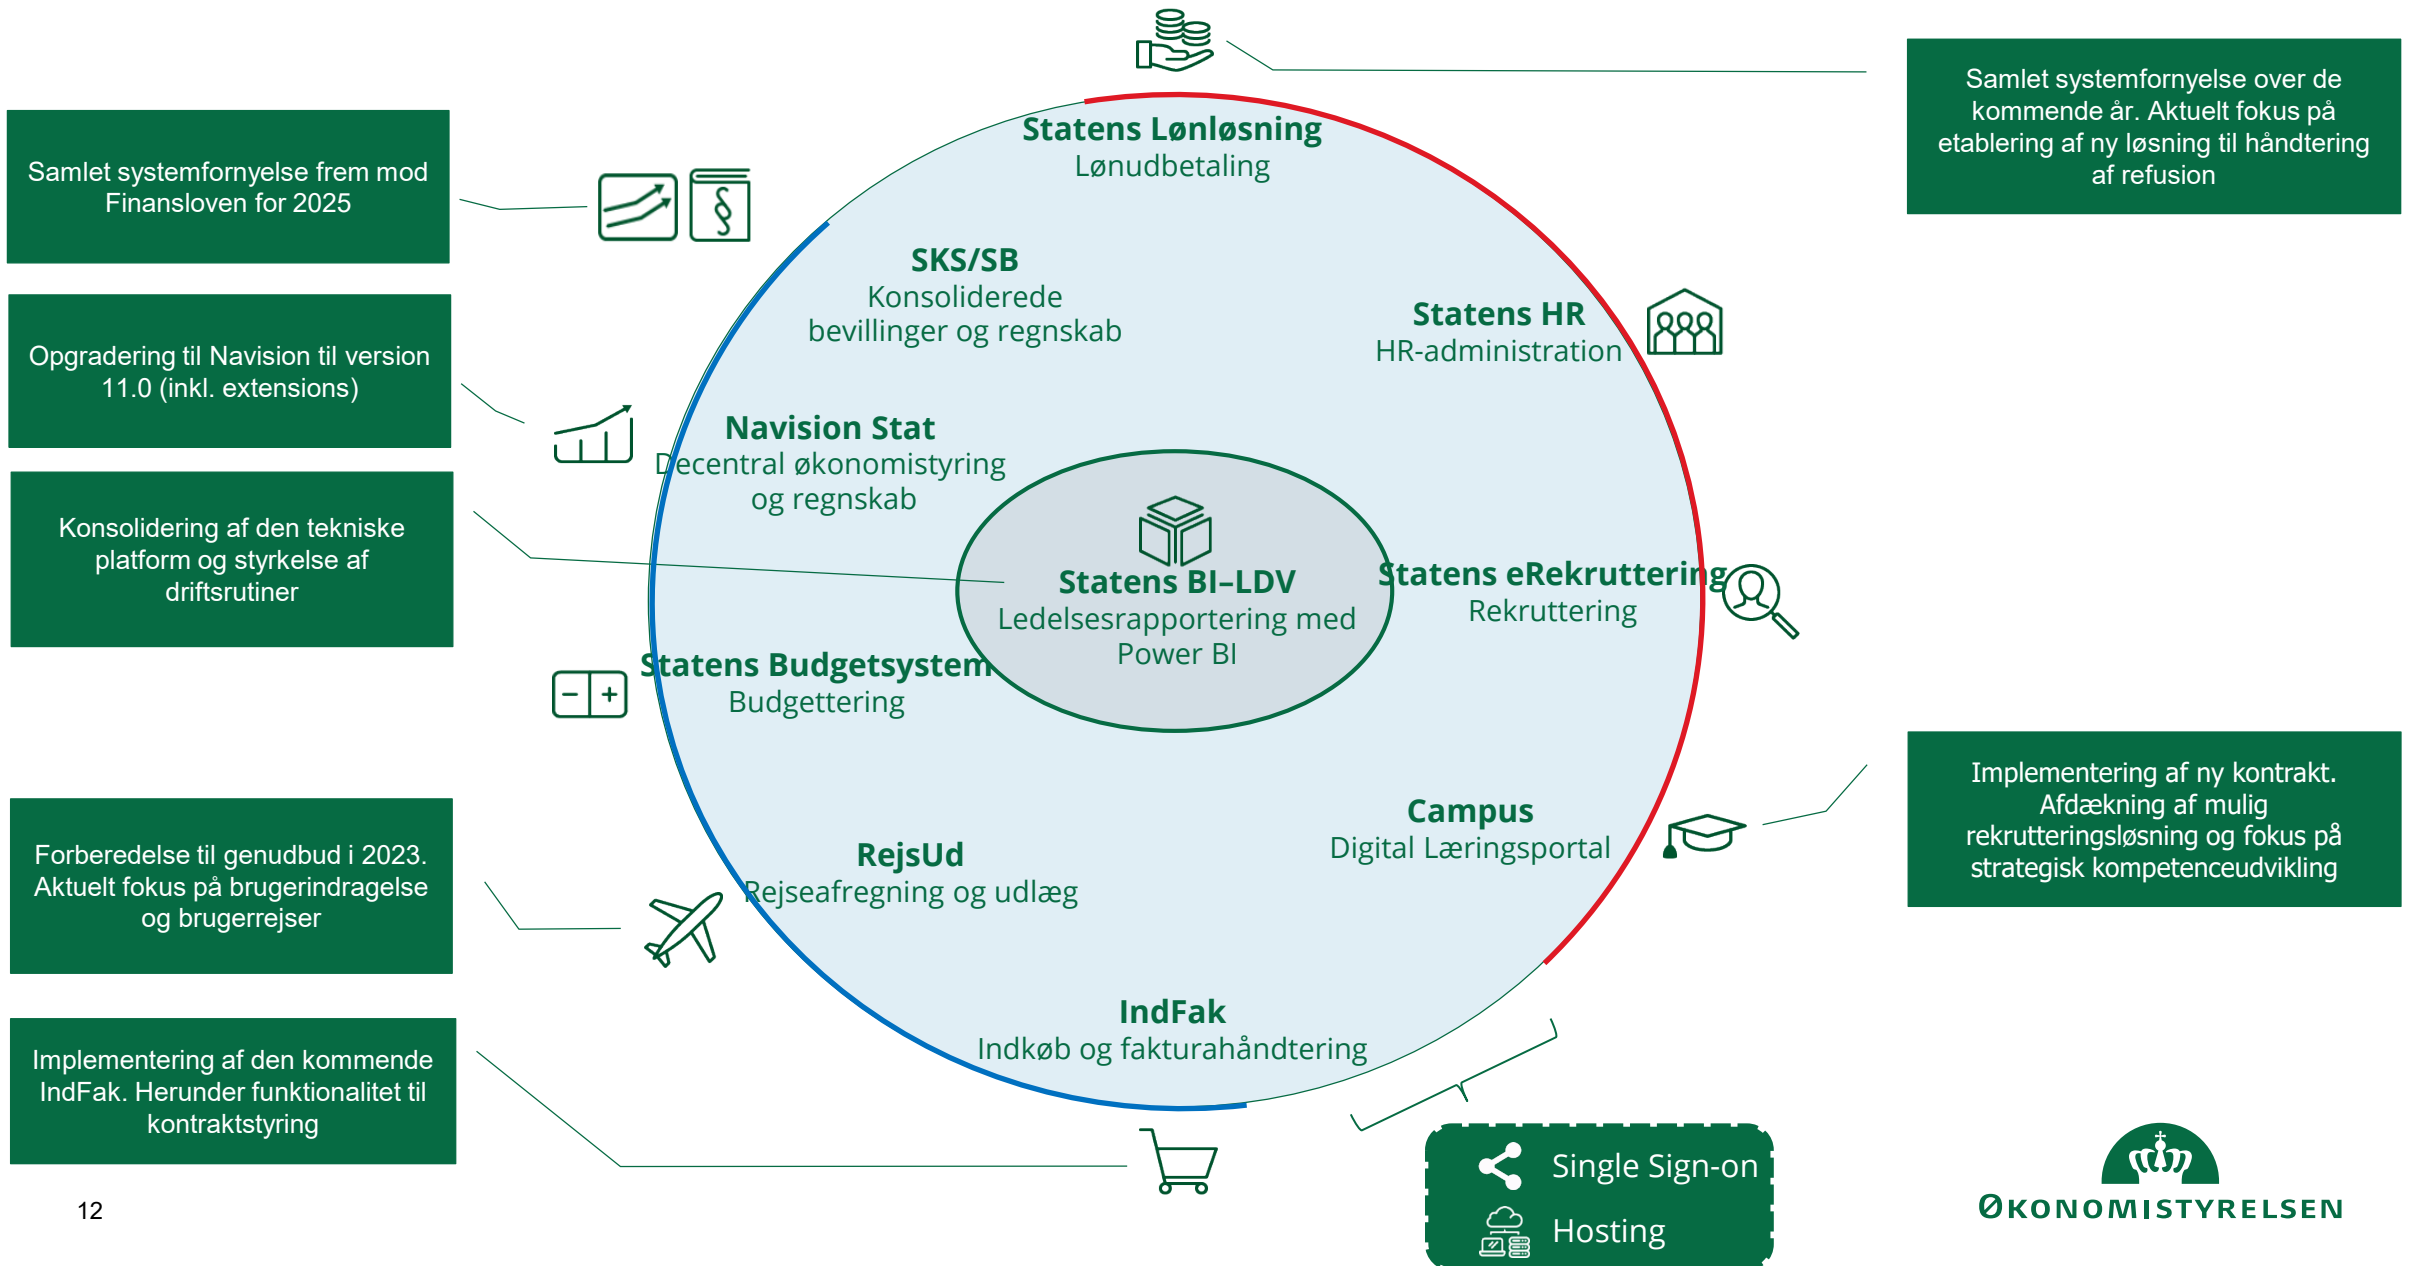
Samlet systemfornyelse frem mod Finansloven for 2025

Opgradering til Navision til version 11.0 (inkl. extensions)

Konsolidering af den tekniske platform og styrkelse af driftsrutiner

Forberedelse til genudbud i 2023. Aktuelt fokus på brugerindragelse og brugerrejser

Implementering af den kommende IndFak. Herunder funktionalitet til kontraktstyring

12

Statens Lønløsning
Lønudbetaling

SKS/SB
Konsoliderede bevillinger og regnskab

Statens HR
HR-administration

Navision Stat
Decentral økonomistyring og regnskab

Statens BI–LDV
Ledelsesrapportering med Power BI

Statens eRekruttering
Rekruttering

Statens Budgetsystem
Budgettering

Campus
Digital Læringsportal

RejsUd
Rejseafregning og udlæg

IndFak
Indkøb og fakturahåndtering

Samlet systemfornyelse over de kommende år. Aktuelt fokus på etablering af ny løsning til håndtering af refusion

Implementering af ny kontrakt. Afdækning af mulig rekrutteringsløsning og fokus på strategisk kompetenceudvikling

Single Sign-on
Hosting

ØKONOMISTYRELSEN